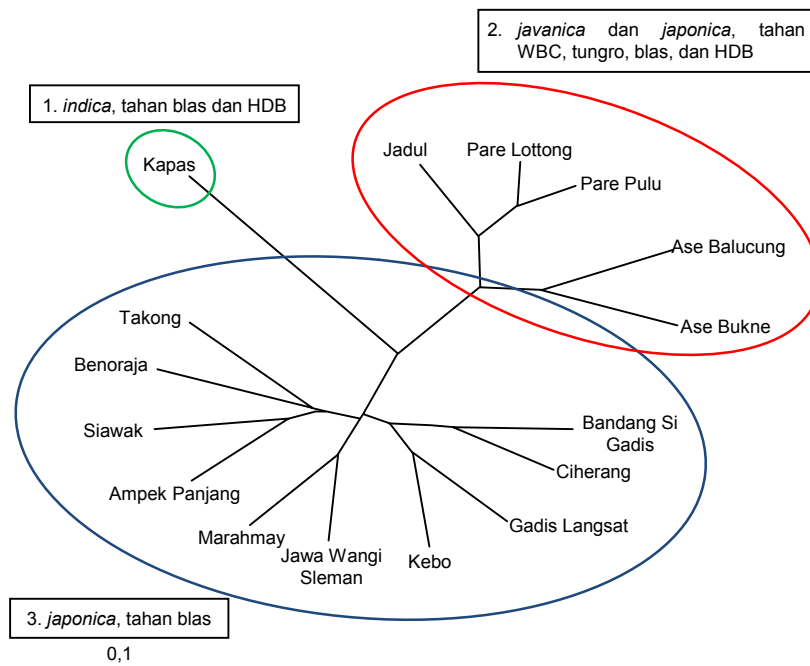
2. *javanica* dan *japonica*, tahan WBC, tungro, blas, dan HDB

1. *indica*, tahan blas dan HDB

Kapas

Jadul

Pare Lottong

Pare Pulu

Ase Balucung

Ase Bukne

Takong

Benoraja

Siawak

Ampek Panjang

Marahmay

Jawa Wangi Sleman

Kebo

Gadis Langsat

Ciherang

Bandang Si Gadis

3. *japonica*, tahan blas

0,1